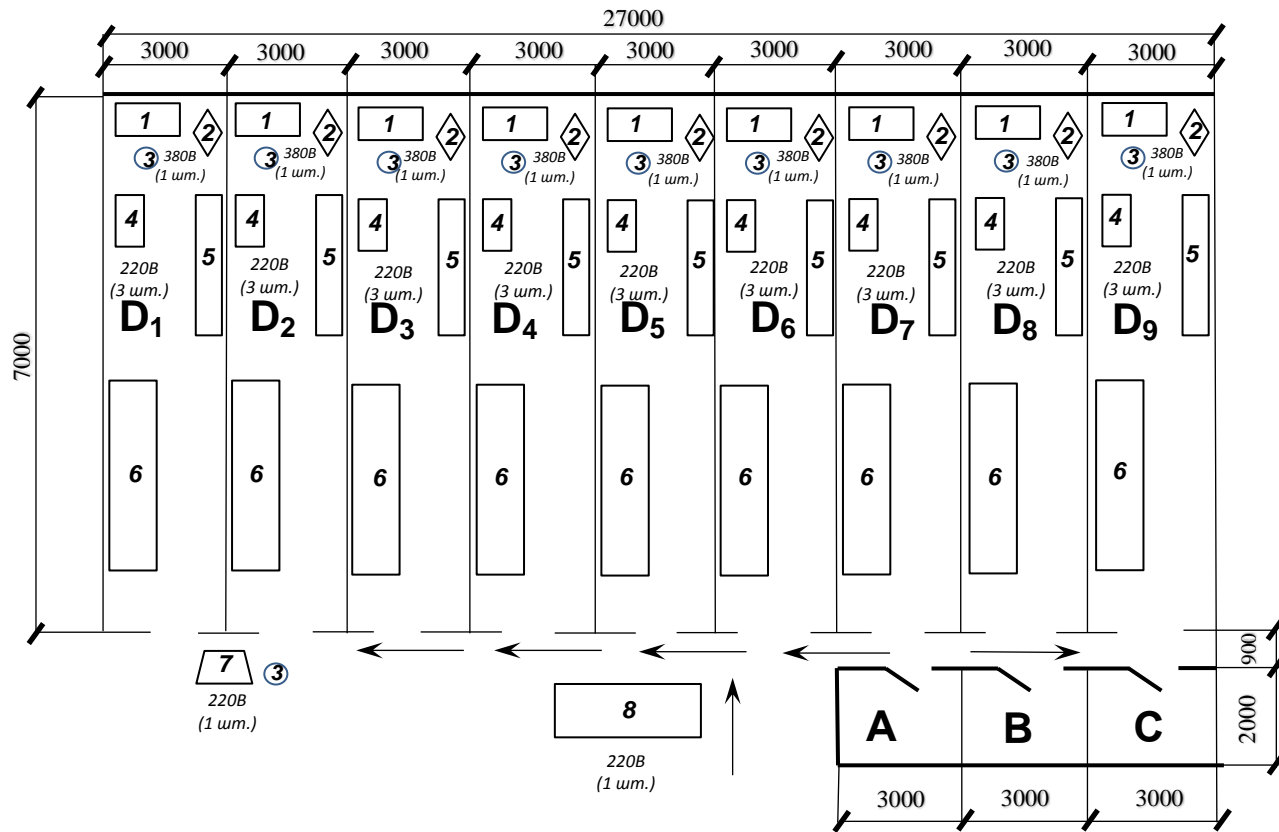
27000

3000 3000 3000 3000 3000 3000 3000 3000 3000

7000

1 2 3 380В (1 шт.) 4 5 220В (3 шт.) $D_1$ 6

1 2 3 380В (1 шт.) 4 5 220В (3 шт.) $D_2$ 6

1 2 3 380В (1 шт.) 4 5 220В (3 шт.) $D_3$ 6

1 2 3 380В (1 шт.) 4 5 220В (3 шт.) $D_4$ 6

1 2 3 380В (1 шт.) 4 5 220В (3 шт.) $D_5$ 6

1 2 3 380В (1 шт.) 4 5 220В (3 шт.) $D_6$ 6

1 2 3 380В (1 шт.) 4 5 220В (3 шт.) $D_7$ 6

1 2 3 380В (1 шт.) 4 5 220В (3 шт.) $D_8$ 6

1 2 3 380В (1 шт.) 4 5 220В (3 шт.) $D_9$ 6

7 3 220В (1 шт.)

8 220В (1 шт.)

A B C

900

2000

3000 3000 3000